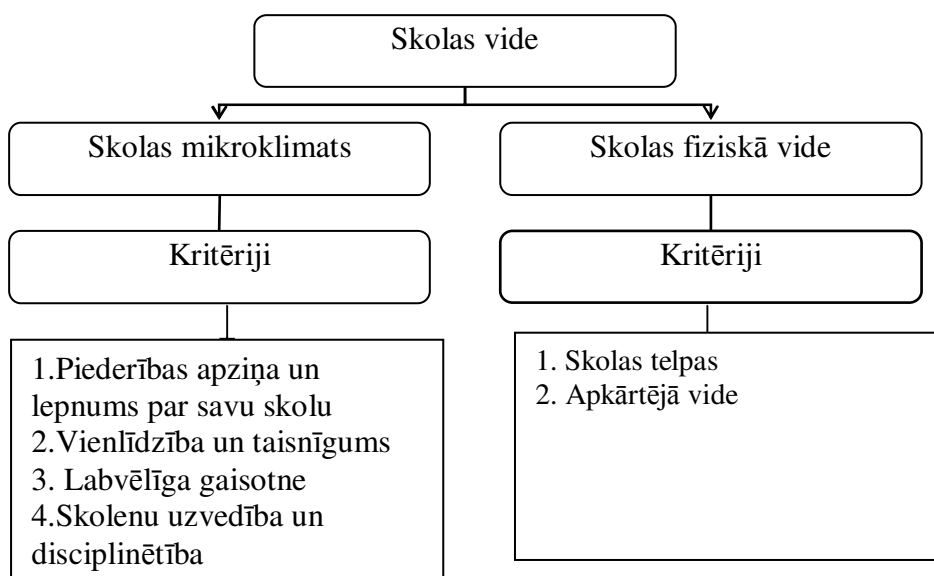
Skolas vide

Skolas mikroklimats

Kritēriji

1.Piederības apziņa un lepnums par savu skolu
2.Vienlīdzība un taisnīgums
3. Labvēlīga gaisotne
4.Skolenu uzvedība un disciplinētība

Skolas fiziskā vide

Kritēriji

1. Skolas telpas
2. Apkārtējā vide